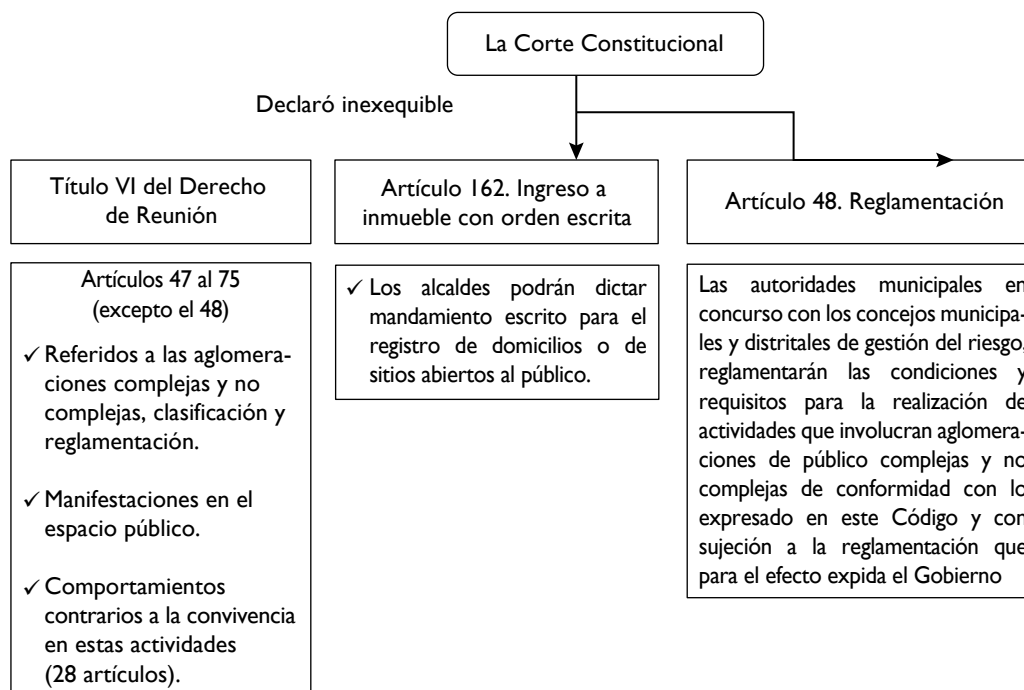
La Corte Constitucional

Declaró inexequible

Título VI del Derecho de Reunión

Artículos 47 al 75 (excepto el 48)

✓ Referidos a las aglomeraciones complejas y no complejas, clasificación y reglamentación.

✓ Manifestaciones en el espacio público.

✓ Comportamientos contrarios a la convivencia en estas actividades (28 artículos).

Artículo 162. Ingreso a inmueble con orden escrita

✓ Los alcaldes podrán dictar mandamiento escrito para el registro de domicilios o de sitios abiertos al público.

Artículo 48. Reglamentación

Las autoridades municipales en concurso con los concejos municipales y distritales de gestión del riesgo, reglamentarán las condiciones y requisitos para la realización de actividades que involucran aglomeraciones de público complejas y no complejas de conformidad con lo expresado en este Código y con sujeción a la reglamentación que para el efecto expida el Gobierno